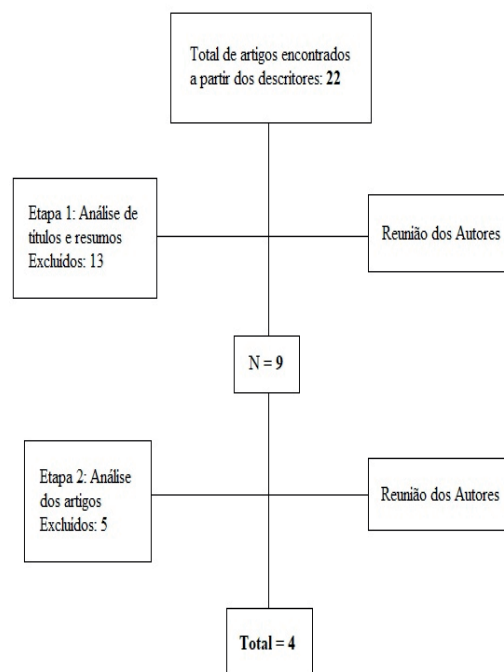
Total de artigos encontrados a partir dos descritores: 22

Etapa 1: Análise de títulos e resumos
Excluídos: 13

Reunião dos Autores

N = 9

Etapa 2: Análise dos artigos
Excluídos: 5

Reunião dos Autores

Total = 4